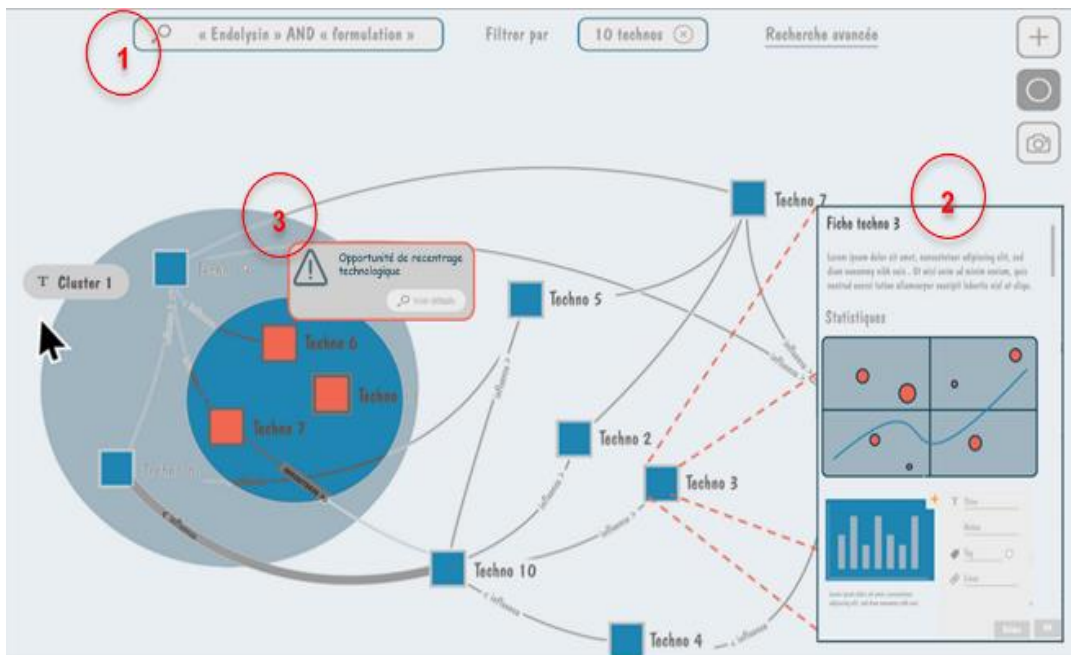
1
« Endolysin » AND « formulation »
Filtrer par
10 technos ⊗
Recherche avancée

+

2
Techno 7
Fiche techno 3
Lorem ipsum dolor sit amet, consectetuer adipiscing elit, sed diam nonummy nibh euis . Ut wisi enim ad minim veniam, quis nostrud exerci tation ullamcorper suscipit lobortis nisl ut aliqu.
Statistiques

3
Cluster 1
Techno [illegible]
Opportunité de recentrage technologique
Voir détails
Techno 5
Techno 6
Techno
Techno 7
Techno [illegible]
Techno 2
Techno 3
Techno 10
Techno 4
influence
influence
influence
influence
influence
influence
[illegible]